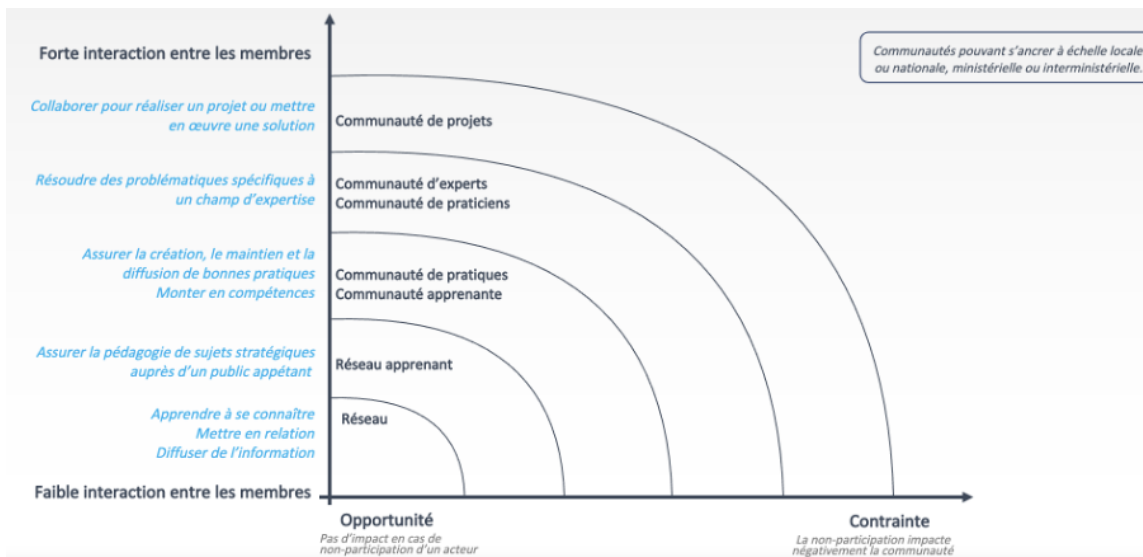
Forte interaction entre les membres

Communautés pouvant s'ancrer à échelle locale ou nationale, ministérielle ou interministérielle.

Collaborer pour réaliser un projet ou mettre en œuvre une solution

Communauté de projets

Résoudre des problématiques spécifiques à un champ d'expertise

Communauté d'experts
Communauté de praticiens

Assurer la création, le maintien et la diffusion de bonnes pratiques
Monter en compétences

Communauté de pratiques
Communauté apprenante

Assurer la pédagogie de sujets stratégiques auprès d'un public appétant

Réseau apprenant

Apprendre à se connaître
Mettre en relation
Diffuser de l'information

Réseau

Faible interaction entre les membres

Opportunité
Pas d'impact en cas de non-participation d'un acteur

Contrainte
La non-participation impacte négativement la communauté